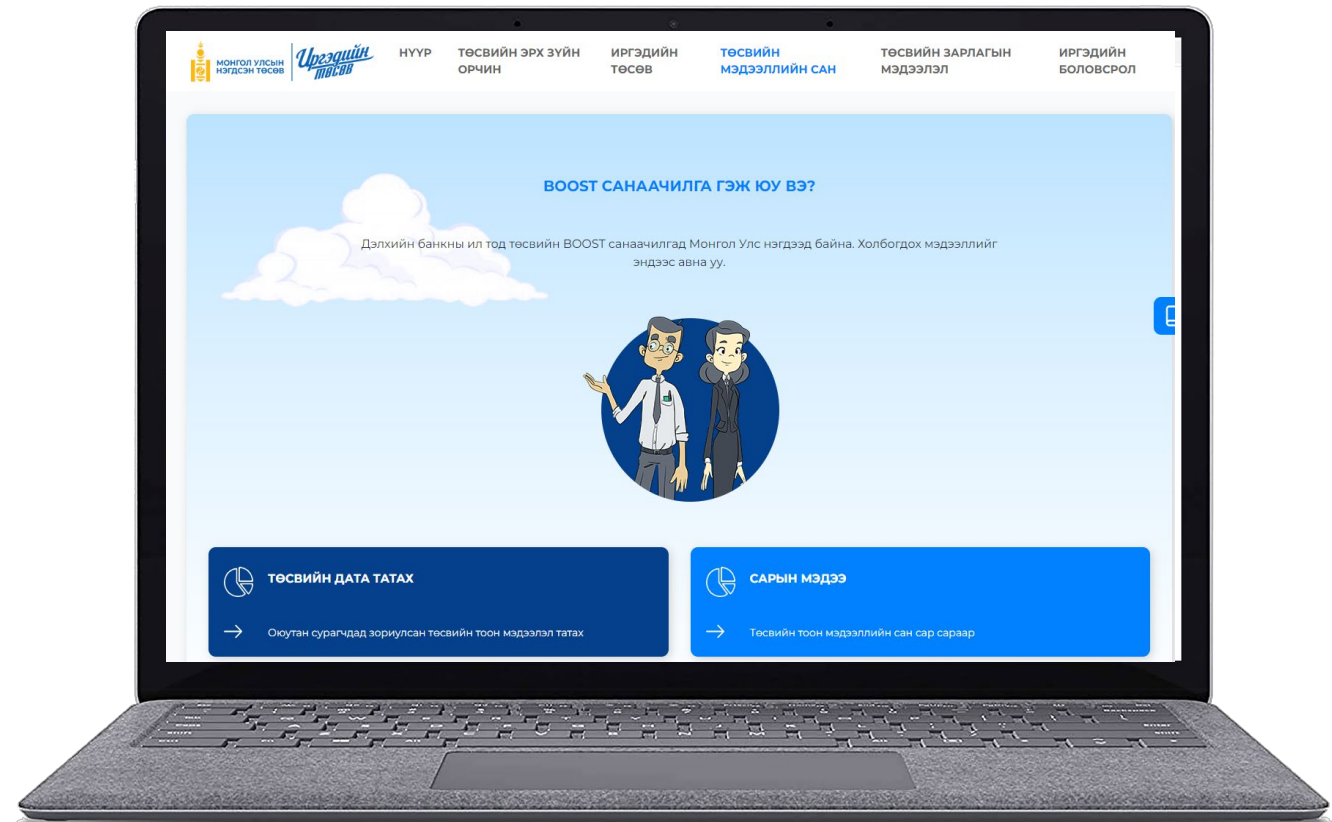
МОНГОЛ УЛСЫН НЭГДСЭН ТӨСӨВ Иргэдийн төсөв

НҮҮР

ТӨСВИЙН ЭРХ ЗҮЙН ОРЧИН

ИРГЭДИЙН ТӨСӨВ

ТӨСВИЙН МЭДЭЭЛЛИЙН САН

ТӨСВИЙН ЗАРЛАГЫН МЭДЭЭЛЭЛ

ИРГЭДИЙН БОЛОВСРОЛ

BOOST САНААЧИЛГА ГЭЖ ЮУ ВЭ?

Дэлхийн банкны ил тод төсвийн BOOST санаачилгад Монгол Улс нэгдээд байна. Холбогдох мэдээллийг эндээс авна уу.

ТӨСВИЙН ДАТА ТАТАХ

Оюутан сурагчдад зориулсан төсвийн тоон мэдээлэл татах

САРЫН МЭДЭЭ

Төсвийн тоон мэдээллийн сан сар сараар